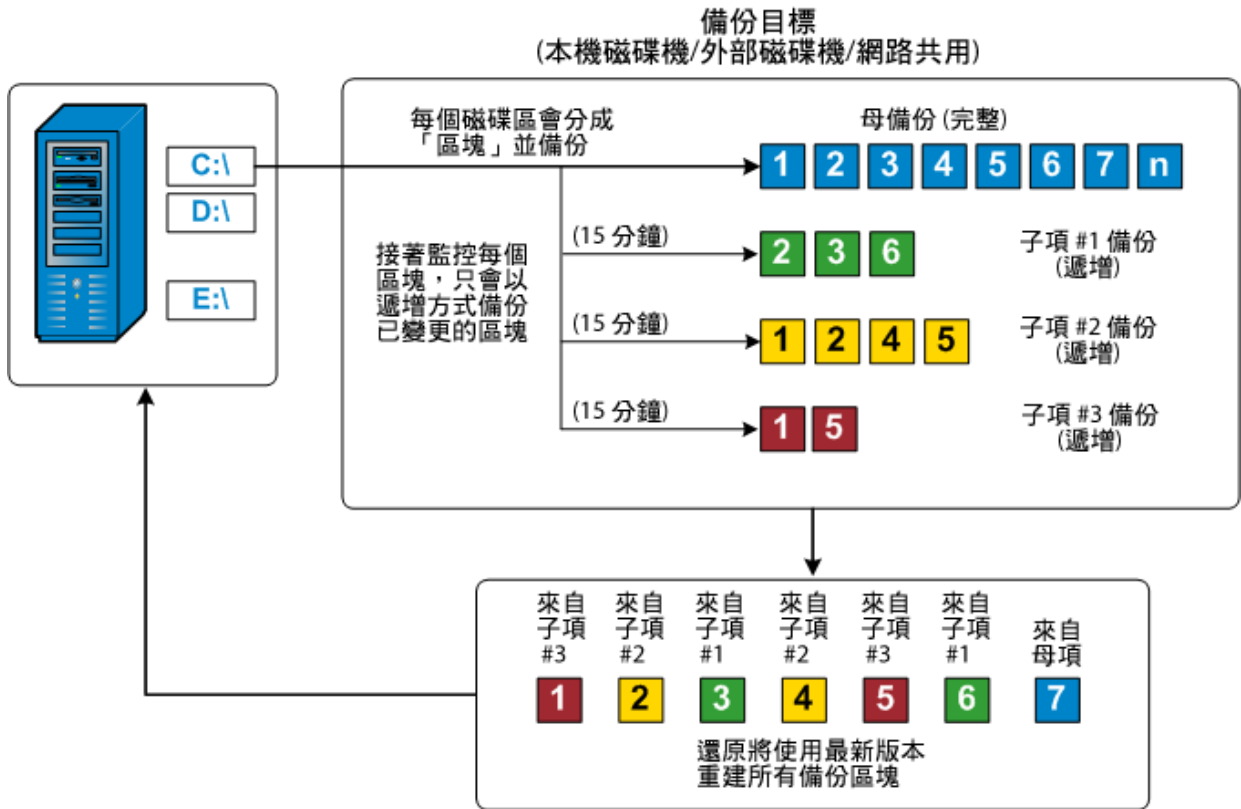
備份目標
(本機磁碟機/外部磁碟機/網路共用)

C:\
D:\
E:\

每個磁碟區會分成「區塊」並備份

母備份 (完整)

1 2 3 4 5 6 7 n

接著監控每個區塊，只會以遞增方式備份已變更的區塊

(15 分鐘)
2 3 6
子項 #1 備份 (遞增)

(15 分鐘)
1 2 4 5
子項 #2 備份 (遞增)

(15 分鐘)
1 5
子項 #3 備份 (遞增)

來自子項 #3
來自子項 #2
來自子項 #1
來自子項 #2
來自子項 #3
來自子項 #1
來自母項

1 2 3 4 5 6 7

還原將使用最新版本重建所有備份區塊